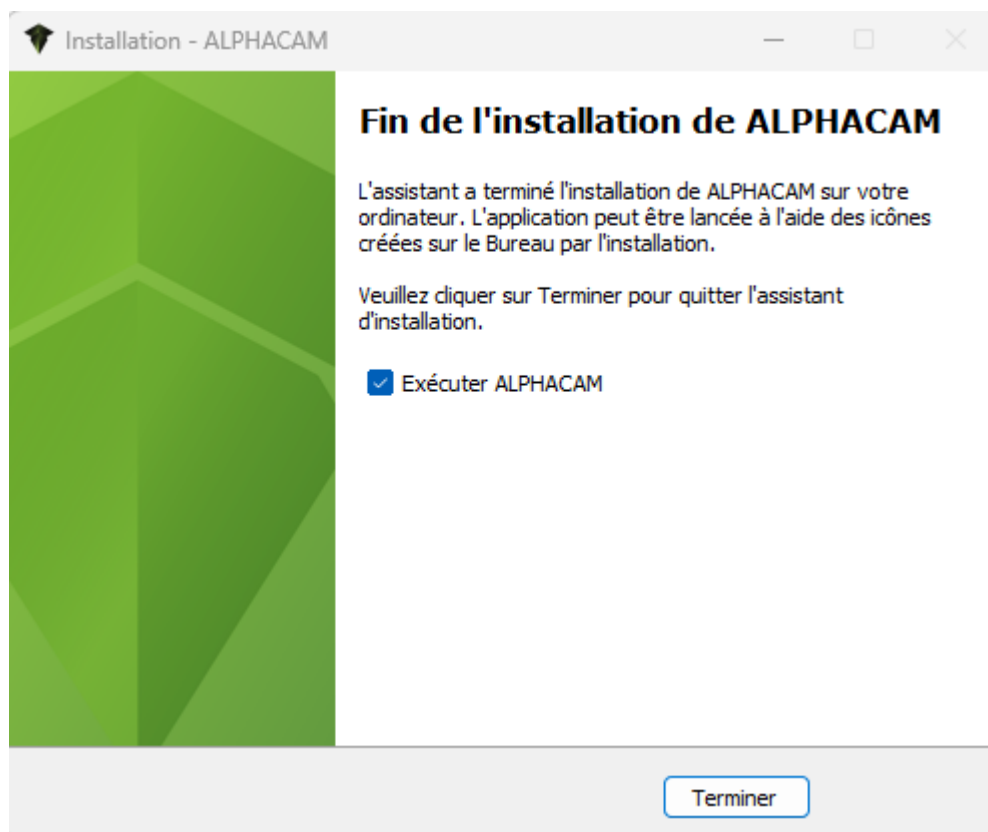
Installation - ALPHACAM

Fin de l'installation de ALPHACAM

L'assistant a terminé l'installation de ALPHACAM sur votre ordinateur. L'application peut être lancée à l'aide des icônes créées sur le Bureau par l'installation.

Veuillez cliquer sur Terminer pour quitter l'assistant d'installation.

Exécuter ALPHACAM

Terminer